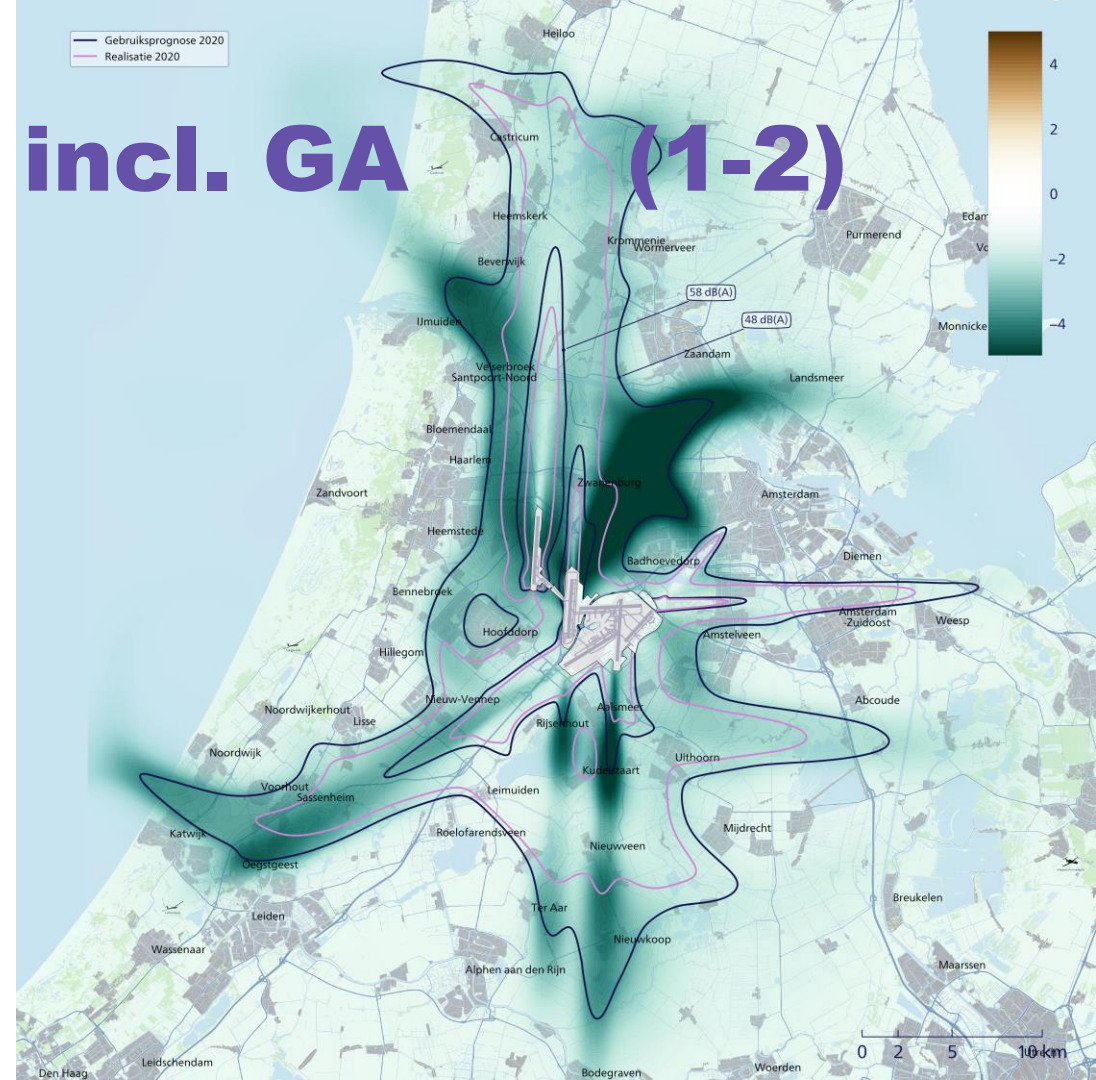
Gebruiksprognose 2020
Realisatie 2020

incl. GA (1-2)

4
2
0
−2
−4

Heiloo
Castricum
Heemskerk
Krommenie
Wormerveer
Beverwijk
Purmerend
Edam
Vo
58 dB(A)
48 dB(A)
IJmuiden
Monnicke
Zaandam
Velserbroek
Santpoort-Noord
Landsmeer
Bloemendaal
Haarlem
Zwanenburg
Zandvoort
Amsterdam
Heemstede
Badhoevedorp
Diemen
Bennebroek
Amsterdam -Zuidoost
Weesp
Hoofddorp
Amstelveen
Hillegom
Nieuw-Vennep
Abcoude
Noordwijkerhout
Lisse
Aalsmeer
Rijsenhout
Noordwijk
Uithoorn
Voorhout
Kudelstaart
Sassenheim
Leimuiden
Katwijk
Mijdrecht
Roelofarendsveen
Oegstgeest
Nieuwveen
Breukelen
Leiden
Ter Aar
Wassenaar
Nieuwkoop
Maarssen
Alphen aan den Rijn
0 2 5 10 km
Leidschendam
Den Haag
Bodegraven
Woerden